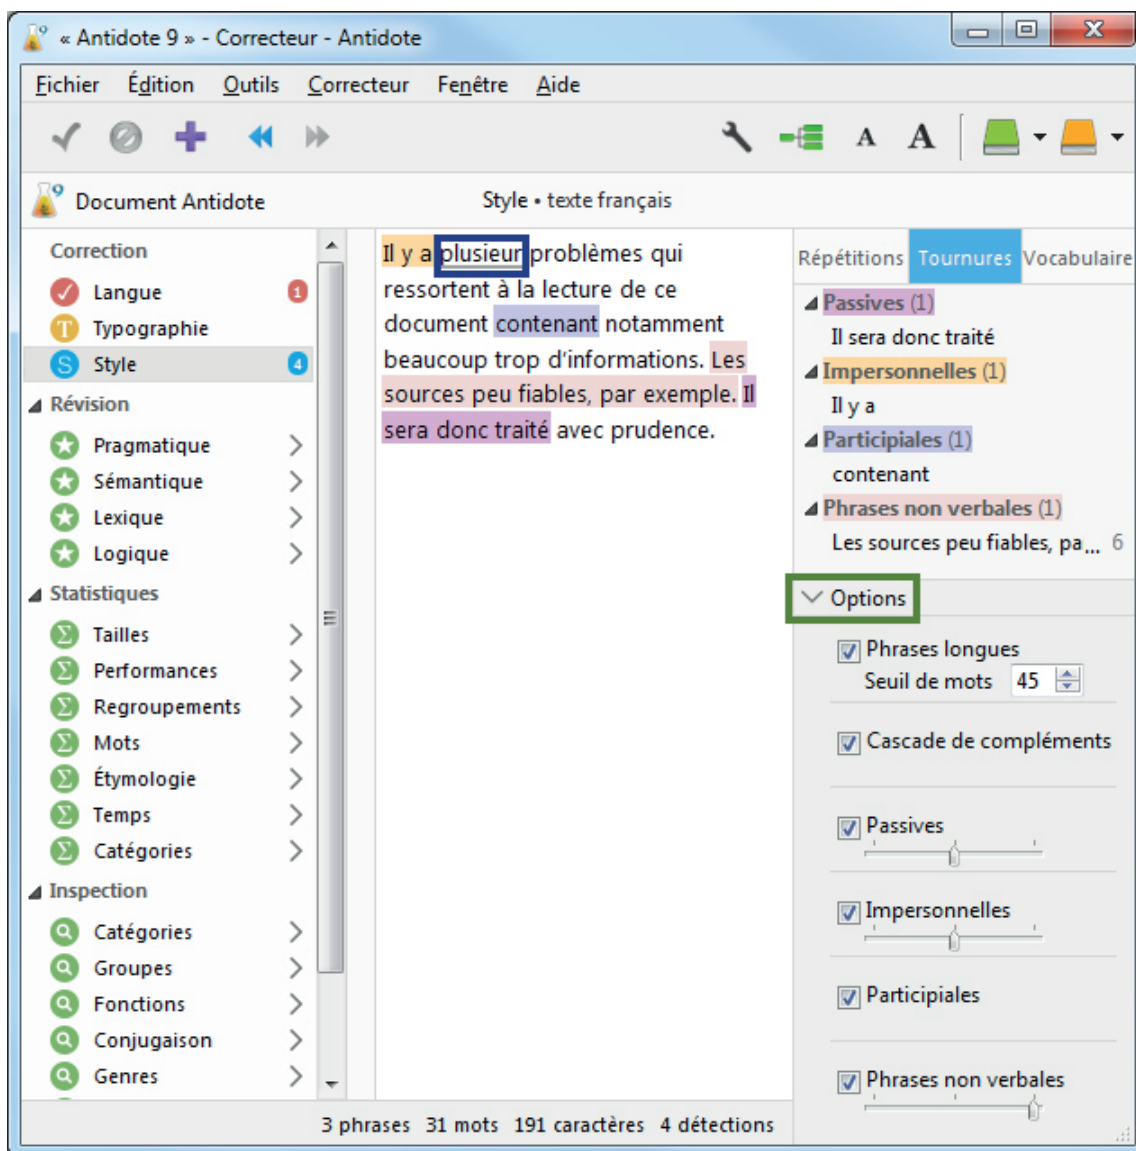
« Antidote 9 » - Correcteur - Antidote

Fichier Édition Outils Correcteur Fenêtre Aide

A A

Document Antidote

Style • texte français

Correction

Langue 1

Typographie

Style 4

Révision

Pragmatique

Sémantique

Lexique

Logique

Statistiques

Tailles

Performances

Regroupements

Mots

Étymologie

Temps

Catégories

Inspection

Catégories

Groupes

Fonctions

Conjugaison

Genres

Il y a plusieur problèmes qui ressortent à la lecture de ce document contenant notamment beaucoup trop d'informations. Les sources peu fiables, par exemple. Il sera donc traité avec prudence.

Répétitions Tournures Vocabulaire

Passives (1)

Il sera donc traité

Impersonnelles (1)

Il y a

Participiales (1)

contenant

Phrases non verbales (1)

Les sources peu fiables, pa... 6

Options

Phrases longues

Seuil de mots 45

Cascade de compléments

Passives

Impersonnelles

Participiales

Phrases non verbales

3 phrases 31 mots 191 caractères 4 détections